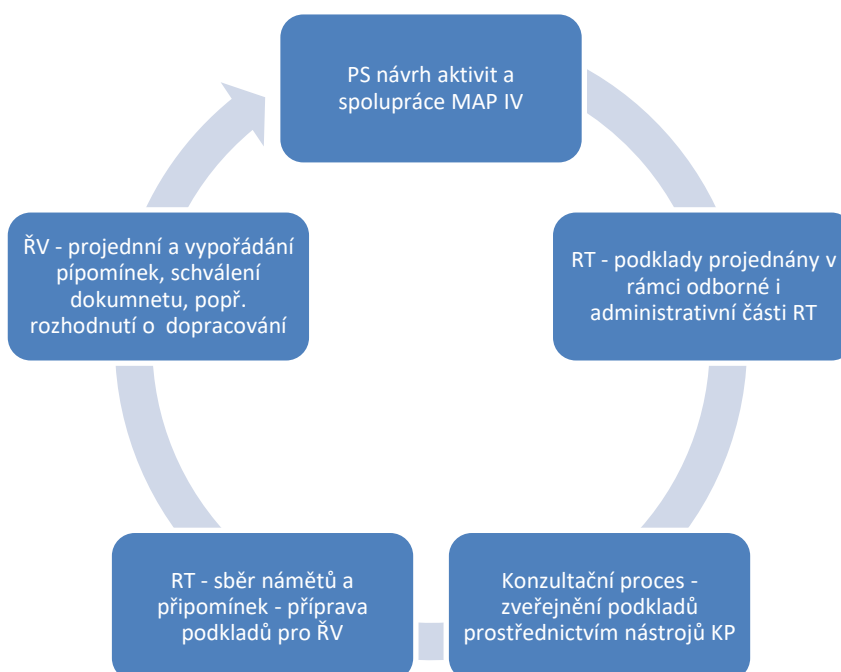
PS návrh aktivit a spolupráce MAP IV

RT - podklady projednány v rámci odborné i administrativní části RT

Konzultační proces - zveřejnění podkladů prostřednictvím nástrojů KP

RT - sběr námětů a připomínek - příprava podkladů pro ŘV

ŘV - projednní a vypořádání pípomínek, schválení dokumnetu, popř. rozhodnutí o dopracování